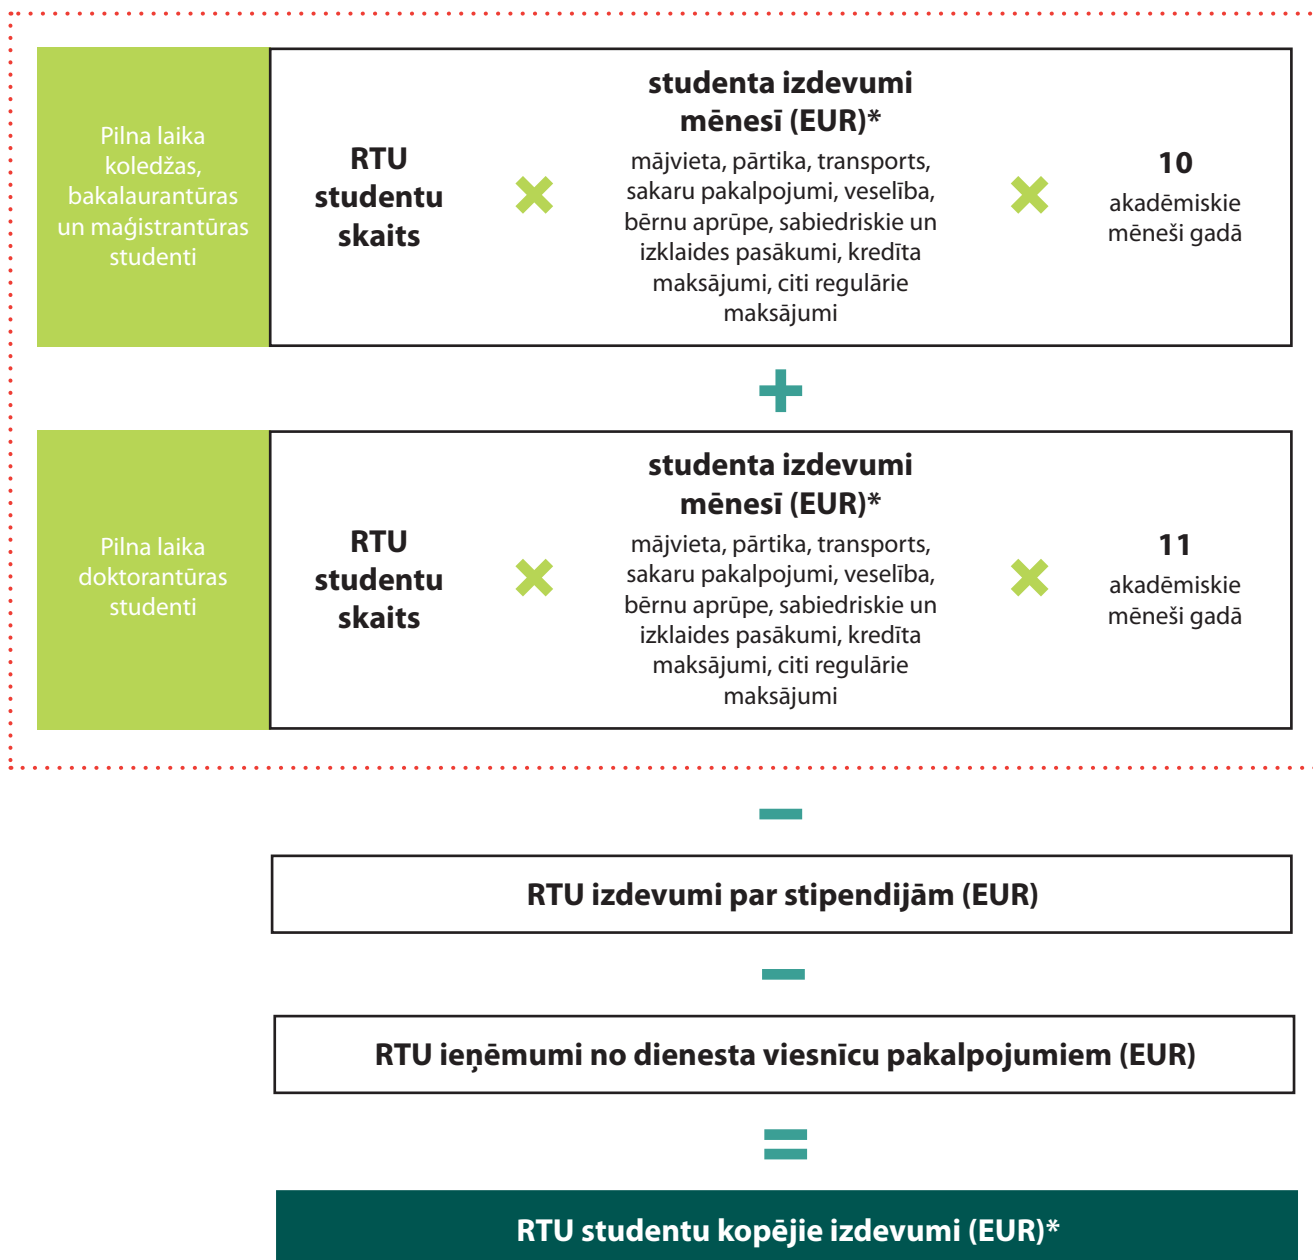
Pilna laika koledžas, bakalaurantūras un maģistrantūras studenti

RTU studentu skaits

studenta izdevumi mēnesī (EUR)*

mājvieta, pārtika, transports, sakaru pakalpojumi, veselība, bērnu aprūpe, sabiedriskie un izklaides pasākumi, kredīta maksājumi, citi regulārie maksājumi

10
akadēmiskie mēneši gadā

Pilna laika doktorantūras studenti

RTU studentu skaits

studenta izdevumi mēnesī (EUR)*

mājvieta, pārtika, transports, sakaru pakalpojumi, veselība, bērnu aprūpe, sabiedriskie un izklaides pasākumi, kredīta maksājumi, citi regulārie maksājumi

11
akadēmiskie mēneši gadā

RTU izdevumi par stipendijām (EUR)

RTU ieņēmumi no dienesta viesnīcu pakalpojumiem (EUR)

RTU studentu kopējie izdevumi (EUR)*